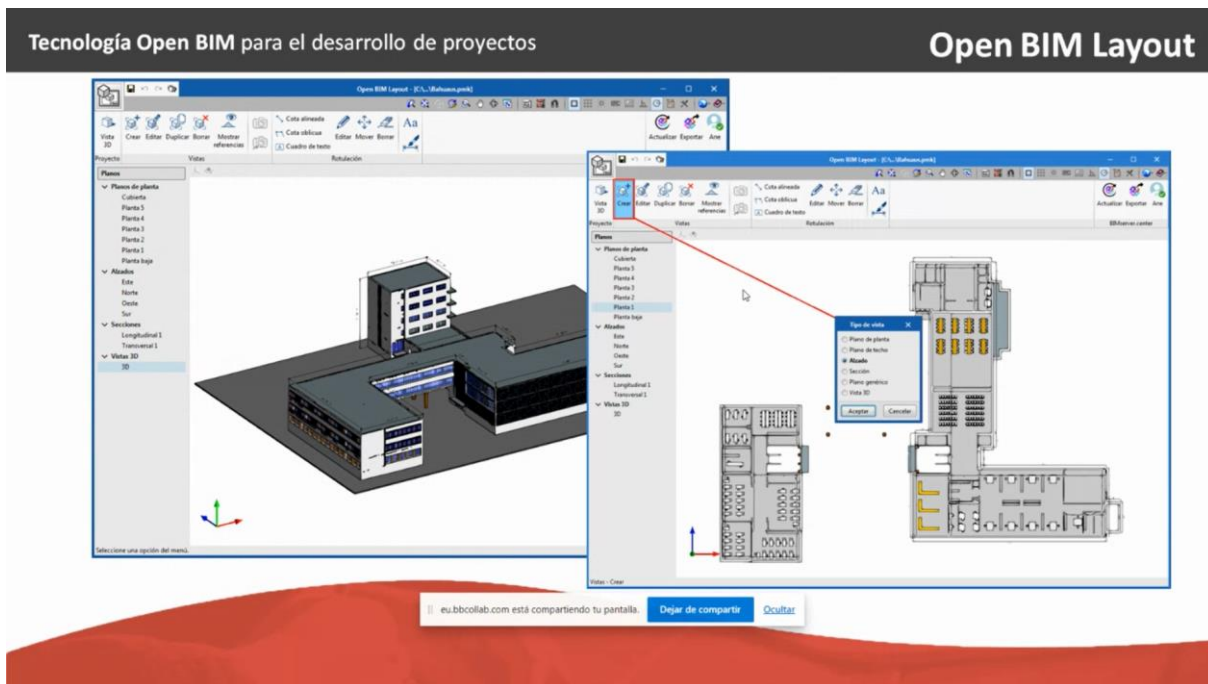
Tecnología Open BIM para el desarrollo de proyectos

Open BIM Layout

Open BIM Layout - [C:\...\Bahuaus.pmk]

Vista 3D | Crear | Editar | Duplicar | Borrar | Mostrar referencias | Cota alineada | Cota oblicua | Cuadro de texto | Editar | Mover | Borrar | Aa | Actualizar | Exportar | Are

Proyecto | Vistas | Rotulación

Planos
Planos de planta
Cubierta
Planta 5
Planta 4
Planta 3
Planta 2
Planta 1
Planta baja
Alzados
Este
Norte
Oeste
Sur
Secciones
Longitudinal 1
Transversal 1
Vistas 3D
3D

Seleccione una opción del menú.

Open BIM Layout - [C:\...\Bahuaus.pmk]

Vista 3D | Crear | Editar | Duplicar | Borrar | Mostrar referencias | Cota alineada | Cota oblicua | Cuadro de texto | Editar | Mover | Borrar | Aa | Actualizar | Exportar | Are

Proyecto | Vistas | Rotulación | BIMserver.center

Planos
Planos de planta
Cubierta
Planta 5
Planta 4
Planta 3
Planta 2
Planta 1
Planta baja
Alzados
Este
Norte
Oeste
Sur
Secciones
Longitudinal 1
Transversal 1
Vistas 3D
3D

Tipo de vista
Plano de planta
Plano de techo
Alzado
Sección
Plano genérico
Vista 3D
Aceptar | Cancelar

Vistas - Crear

eu.bbcollab.com está compartiendo tu pantalla. | Dejar de compartir | Ocultar